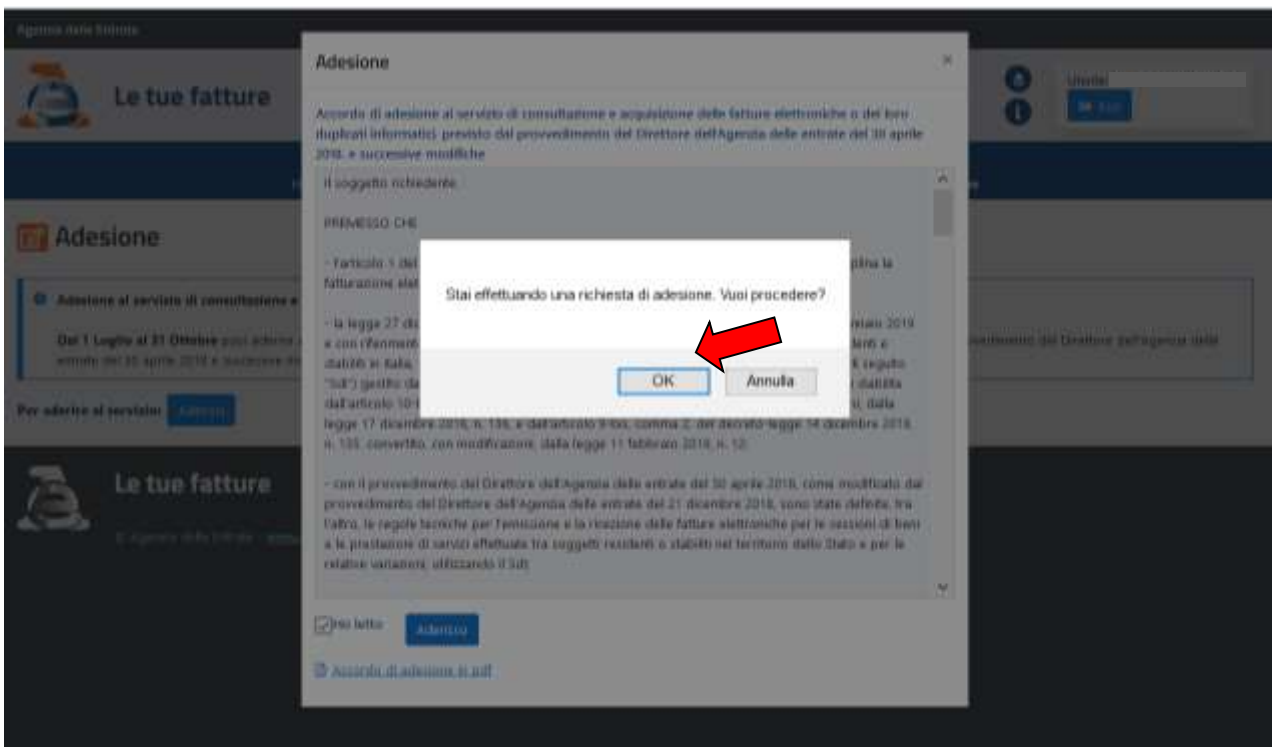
Agenzia delle Entrate

Le tue fatture

Utente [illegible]

Esci

Adesione

Adesione al servizio di consultazione e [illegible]

Dal 1 Luglio al 31 Ottobre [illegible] provvedimento del Direttore dell'Agenzia delle entrate del 30 aprile 2018 e successive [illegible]

Per aderire al servizio: Aderisci

Le tue fatture

© Agenzia delle Entrate - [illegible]

Adesione

×

Accordo di adesione al servizio di consultazione e acquisizione delle fatture elettroniche o dei loro duplicati informatici previsto dal provvedimento del Direttore dell'Agenzia delle entrate del 30 aprile 2018, e successive modifiche

Il soggetto richiedente

PREMESSO CHE

- l'articolo 1 del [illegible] disciplina la fatturazione elet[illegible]

- la legge 27 di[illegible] gennaio 2019 e con riferimento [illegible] residenti e stabiliti in Italia, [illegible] (di seguito "SdI") gestito da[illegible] disciplina dall'articolo 10-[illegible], dalla legge 17 dicembre 2018, n. 136, e dall'articolo 9-bis, comma 2, del decreto-legge 14 dicembre 2018, n. 135, convertito, con modificazioni, dalla legge 11 febbraio 2019, n. 12;

- con il provvedimento del Direttore dell'Agenzia delle entrate del 30 aprile 2018, come modificato dal provvedimento del Direttore dell'Agenzia delle entrate del 21 dicembre 2018, sono state definite, tra l'altro, le regole tecniche per l'emissione e la ricezione delle fatture elettroniche per le cessioni di beni e le prestazioni di servizi effettuate tra soggetti residenti o stabiliti nel territorio dello Stato e per le relative variazioni, utilizzando il SdI;

Ho letto

Aderisco

Accordo di adesione in pdf

Stai effettuando una richiesta di adesione. Vuoi procedere?

OK

Annulla